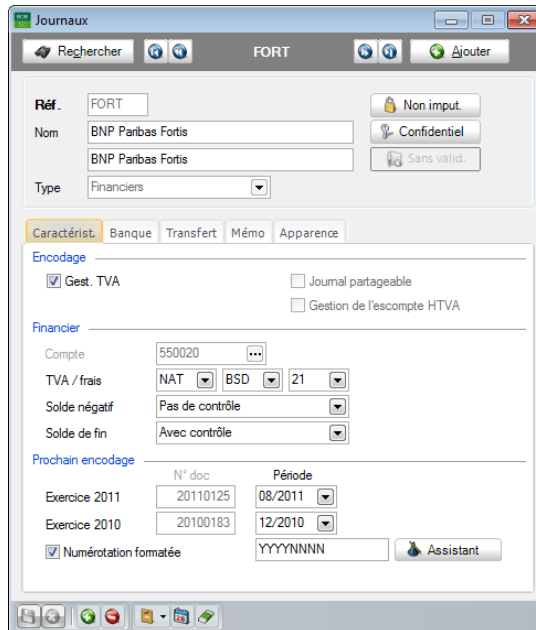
Journaux

Rechercher

FORT

Ajouter

Réf. FORT

Nom BNP Paribas Fortis

BNP Paribas Fortis

Type Financiers

Non imput.

Confidentiel

Sans valid.

Caractérist. Banque Transfert Mémo Apparence

Encodage

Gest. TVA

Journal partageable

Gestion de l'escompte HTVA

Financier

Compte 550020

TVA / frais NAT BSD 21

Solde négatif Pas de contrôle

Solde de fin Avec contrôle

Prochain encodage

N° doc Période

Exercice 2011 20110125 08/2011

Exercice 2010 20100183 12/2010

Numérotation formatée YYYYNNNN Assistant